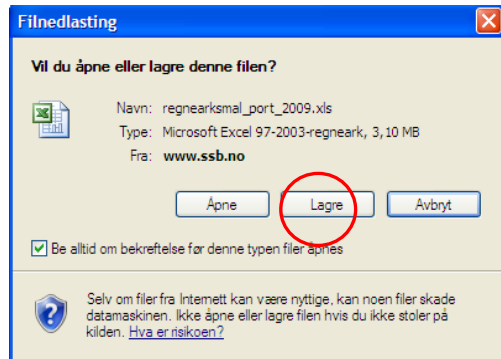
Filnedlasting

Vil du åpne eller lagre denne filen?

Navn: regnearksmal_port_2009.xls
Type: Microsoft Excel 97-2003-regneark, 3,10 MB
Fra: www.ssb.no

Åpne Lagre Avbryt

Be alltid om bekreftelse før denne typen filer åpnes

Selv om filer fra Internett kan være nyttige, kan noen filer skade datamaskinen. Ikke åpne eller lagre filen hvis du ikke stoler på kilden. Hva er risikoen?